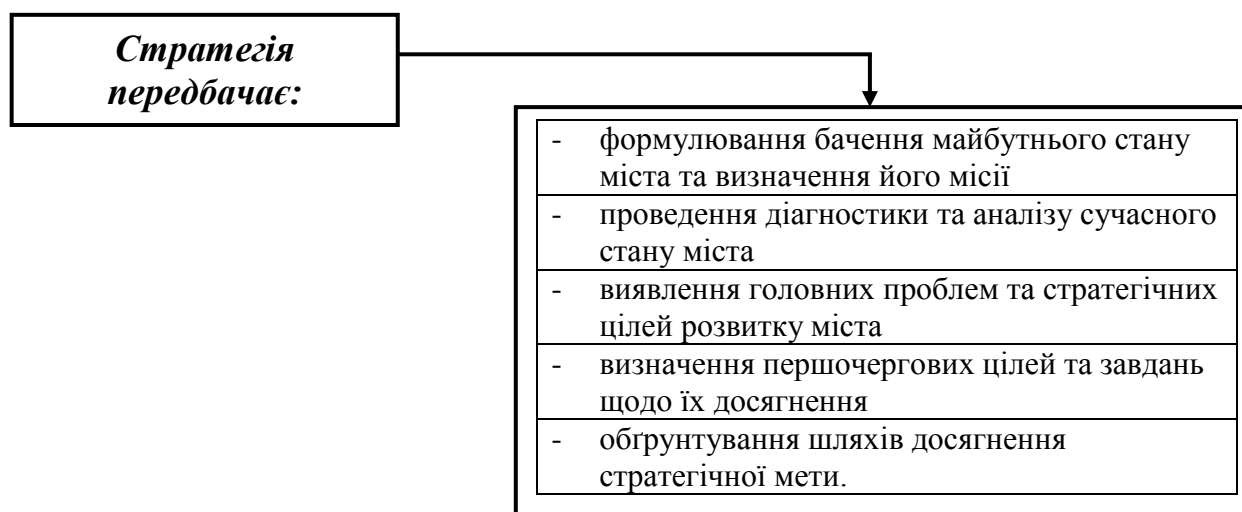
Стратегія передбачає:

- формулювання бачення майбутнього стану міста та визначення його місії
- проведення діагностики та аналізу сучасного стану міста
- виявлення головних проблем та стратегічних цілей розвитку міста
- визначення першочергових цілей та завдань щодо їх досягнення
- обґрунтування шляхів досягнення стратегічної мети.